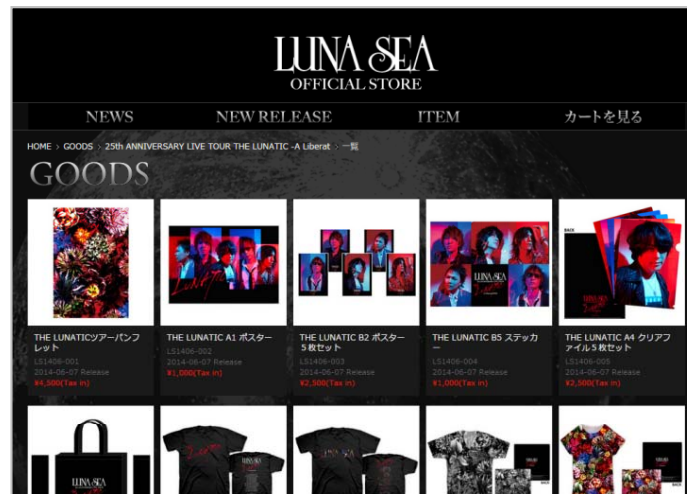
LUNA SEA
OFFICIAL STORE

NEWS NEW RELEASE ITEM カートを見る

HOME > GOODS > 25th ANNIVERSARY LIVE TOUR THE LUNATIC -A Liberat > 一覧

GOODS

THE LUNATICツアーパンフレット
LS1406-001
2014-06-07 Release
¥4,500(Tax in)

THE LUNATIC A1 ポスター
LS1406-002
2014-06-07 Release
¥1,000(Tax in)

THE LUNATIC B2 ポスター5枚セット
LS1406-003
2014-06-07 Release
¥2,500(Tax in)

THE LUNATIC B5 ステッカー
LS1406-004
2014-06-07 Release
¥1,000(Tax in)

THE LUNATIC A4 クリアファイル5枚セット
LS1406-005
2014-06-07 Release
¥2,500(Tax in)

BACK

LUNA SEA